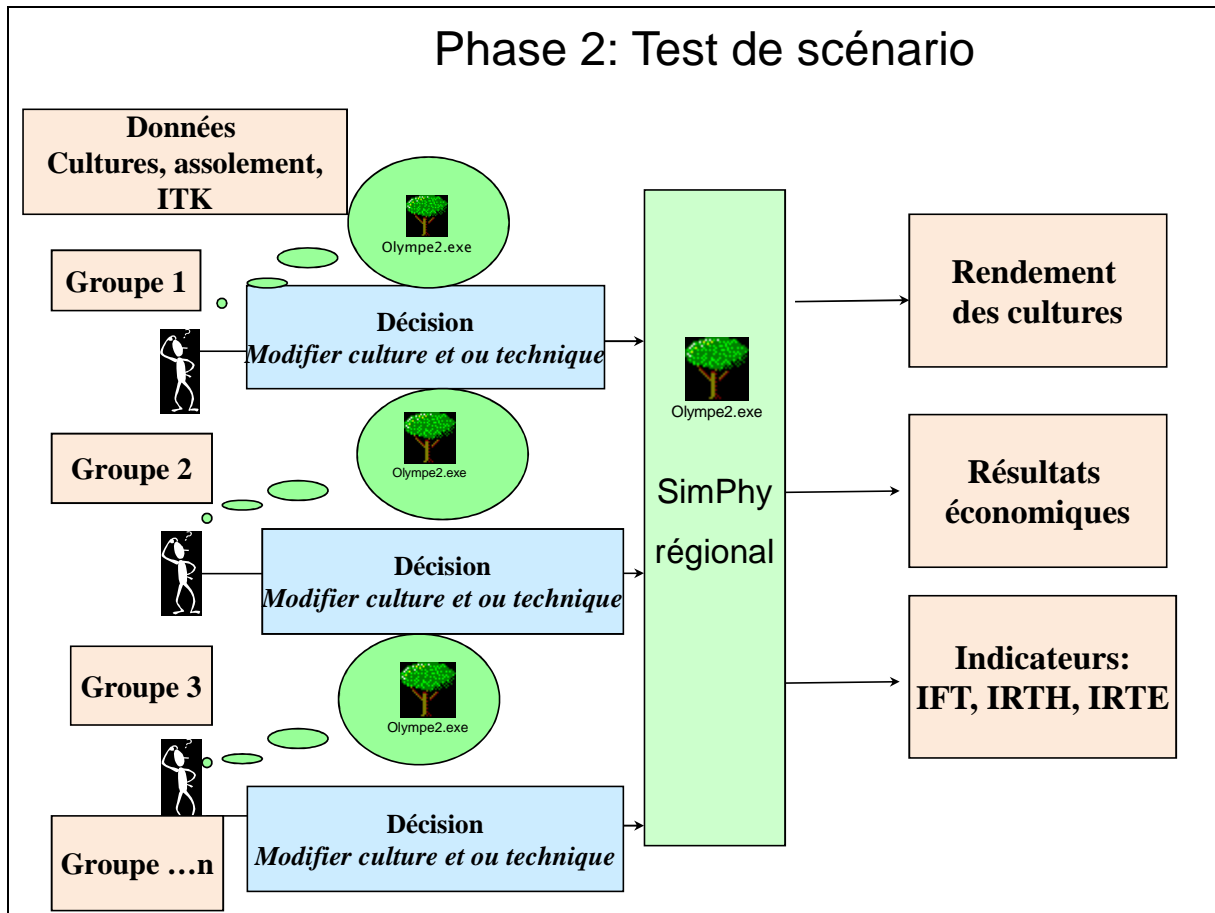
Phase 2: Test de scénario

Données
Cultures, assolement, ITK

Olympe2.exe

Groupe 1

Décision
*Modifier culture et ou technique*

Olympe2.exe

Groupe 2

Décision
*Modifier culture et ou technique*

Olympe2.exe

Groupe 3

Groupe …n

Décision
*Modifier culture et ou technique*

Olympe2.exe

SimPhy régional

Rendement des cultures

Résultats économiques

Indicateurs: IFT, IRTH, IRTE